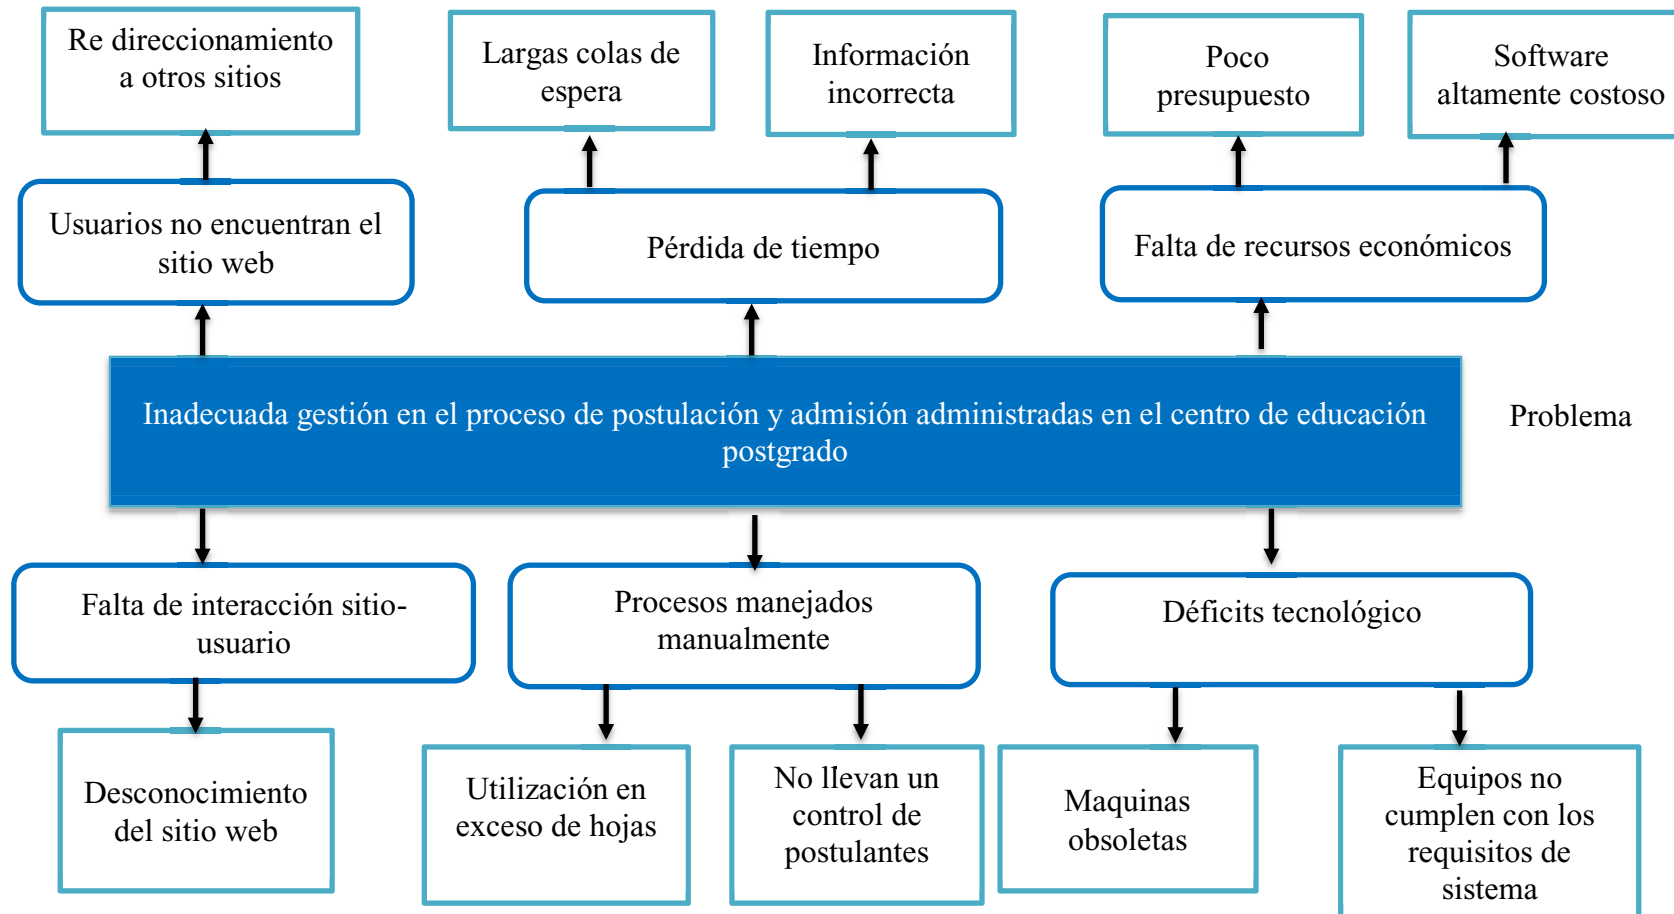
Re direccionamiento a otros sitios

Largas colas de espera

Información incorrecta

Poco presupuesto

Software altamente costoso

Usuarios no encuentran el sitio web

Pérdida de tiempo

Falta de recursos económicos

Inadecuada gestión en el proceso de postulación y admisión administradas en el centro de educación postgrado

Problema

Falta de interacción sitio-usuario

Procesos manejados manualmente

Déficits tecnológico

Desconocimiento del sitio web

Utilización en exceso de hojas

No llevan un control de postulantes

Maquinas obsoletas

Equipos no cumplen con los requisitos de sistema